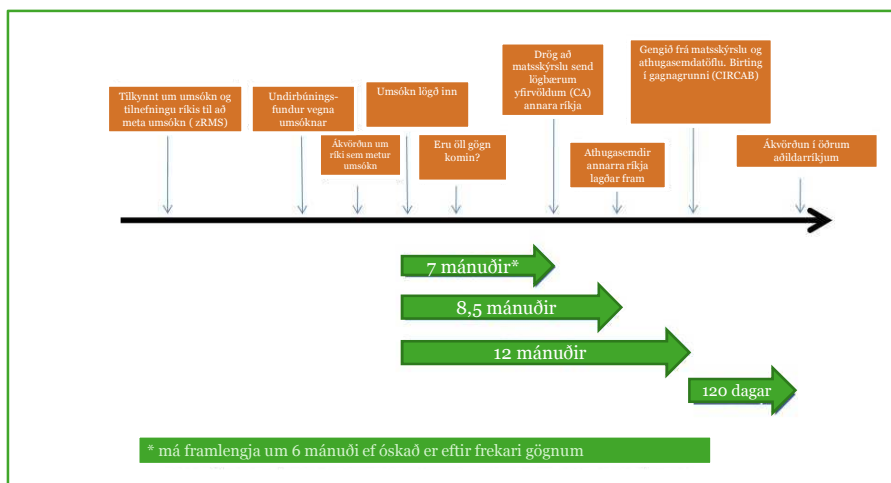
Tilkynnt um umsókn og tilnefningu ríkis til að meta umsókn ( zRMS)

Undirbúningsfundur vegna umsóknar

Ákvörðun um ríki sem metur umsókn

Umsókn lögð inn

Eru öll gögn komin?

Drög að matsskýrslu send lögbærum yfirvöldum (CA) annara ríkja

Athugasemdir annarra ríkja lagðar fram

Gengið frá matsskýrslu og athugasemdatöflu. Birting í gagnagrunni (CIRCAB)

Ákvörðun í öðrum aðildarríkjum

7 mánuðir*

8,5 mánuðir

12 mánuðir

120 dagar

* má framlengja um 6 mánuði ef óskað er eftir frekari gögnum